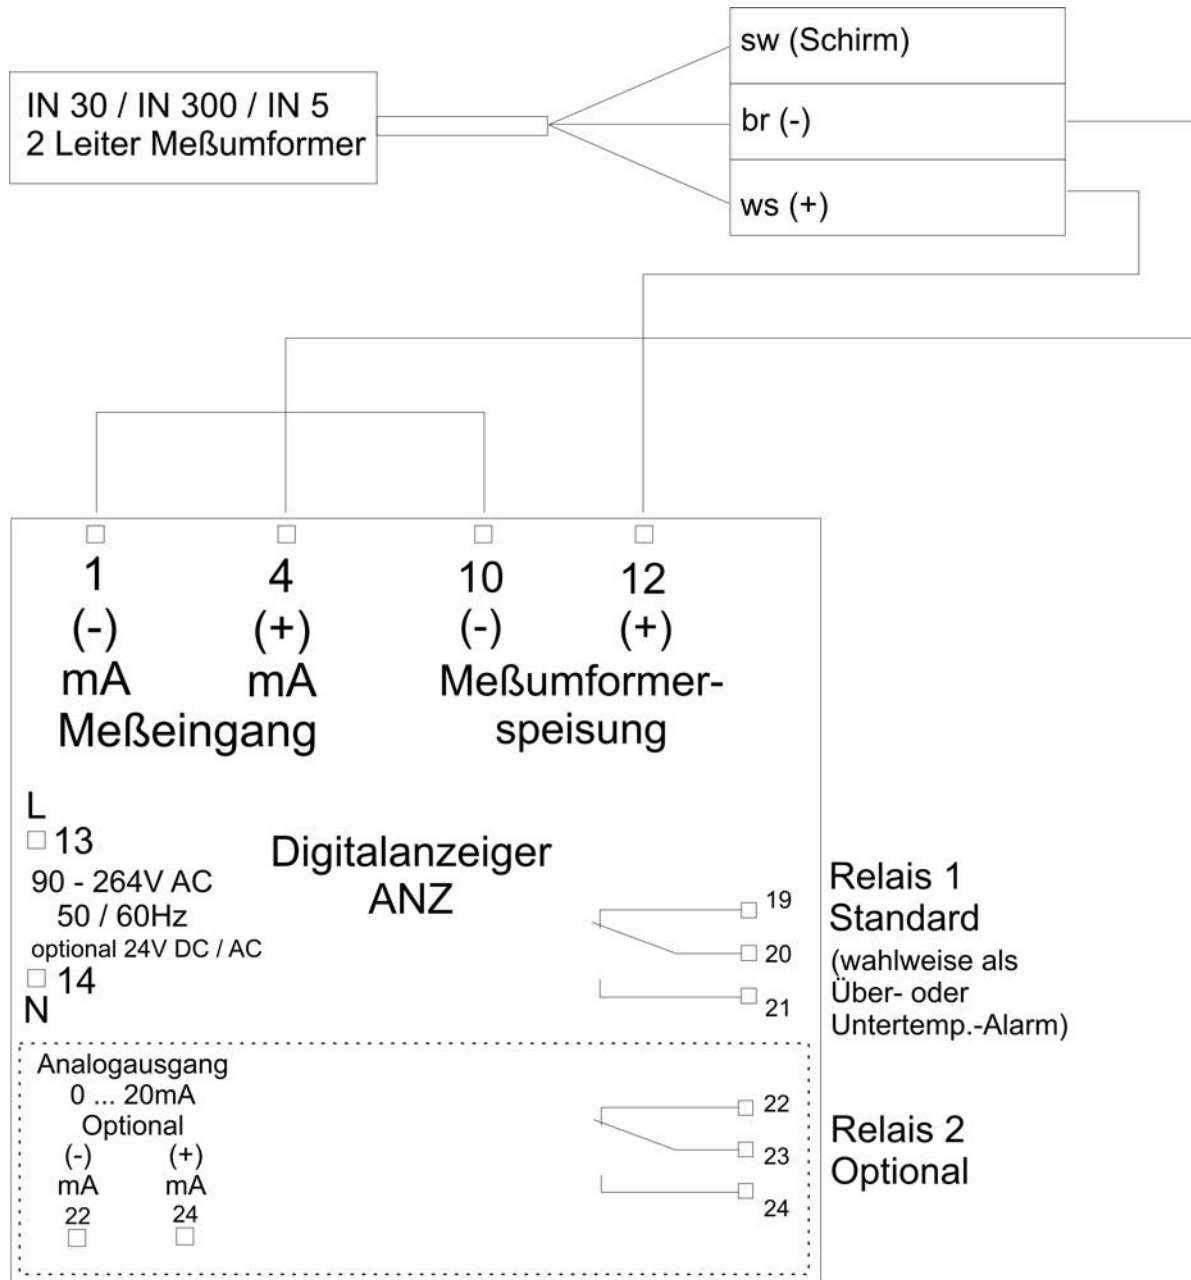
IN 30 / IN 300 / IN 5
2 Leiter Meßumformer

sw (Schirm)
br (-)
ws (+)

1
(-)
mA

4
(+)
mA

Meßeingang

10
(-)

12
(+)

Meßumformerspeisung

L
13
90 - 264V AC
50 / 60Hz
optional 24V DC / AC
14
N

Digitalanzeiger
ANZ

19
20
21

Relais 1
Standard
(wahlweise als Über- oder Untertemp.-Alarm)

Analogausgang
0 ... 20mA
Optional
(-)
mA
22
(+)
mA
24

22
23
24

Relais 2
Optional